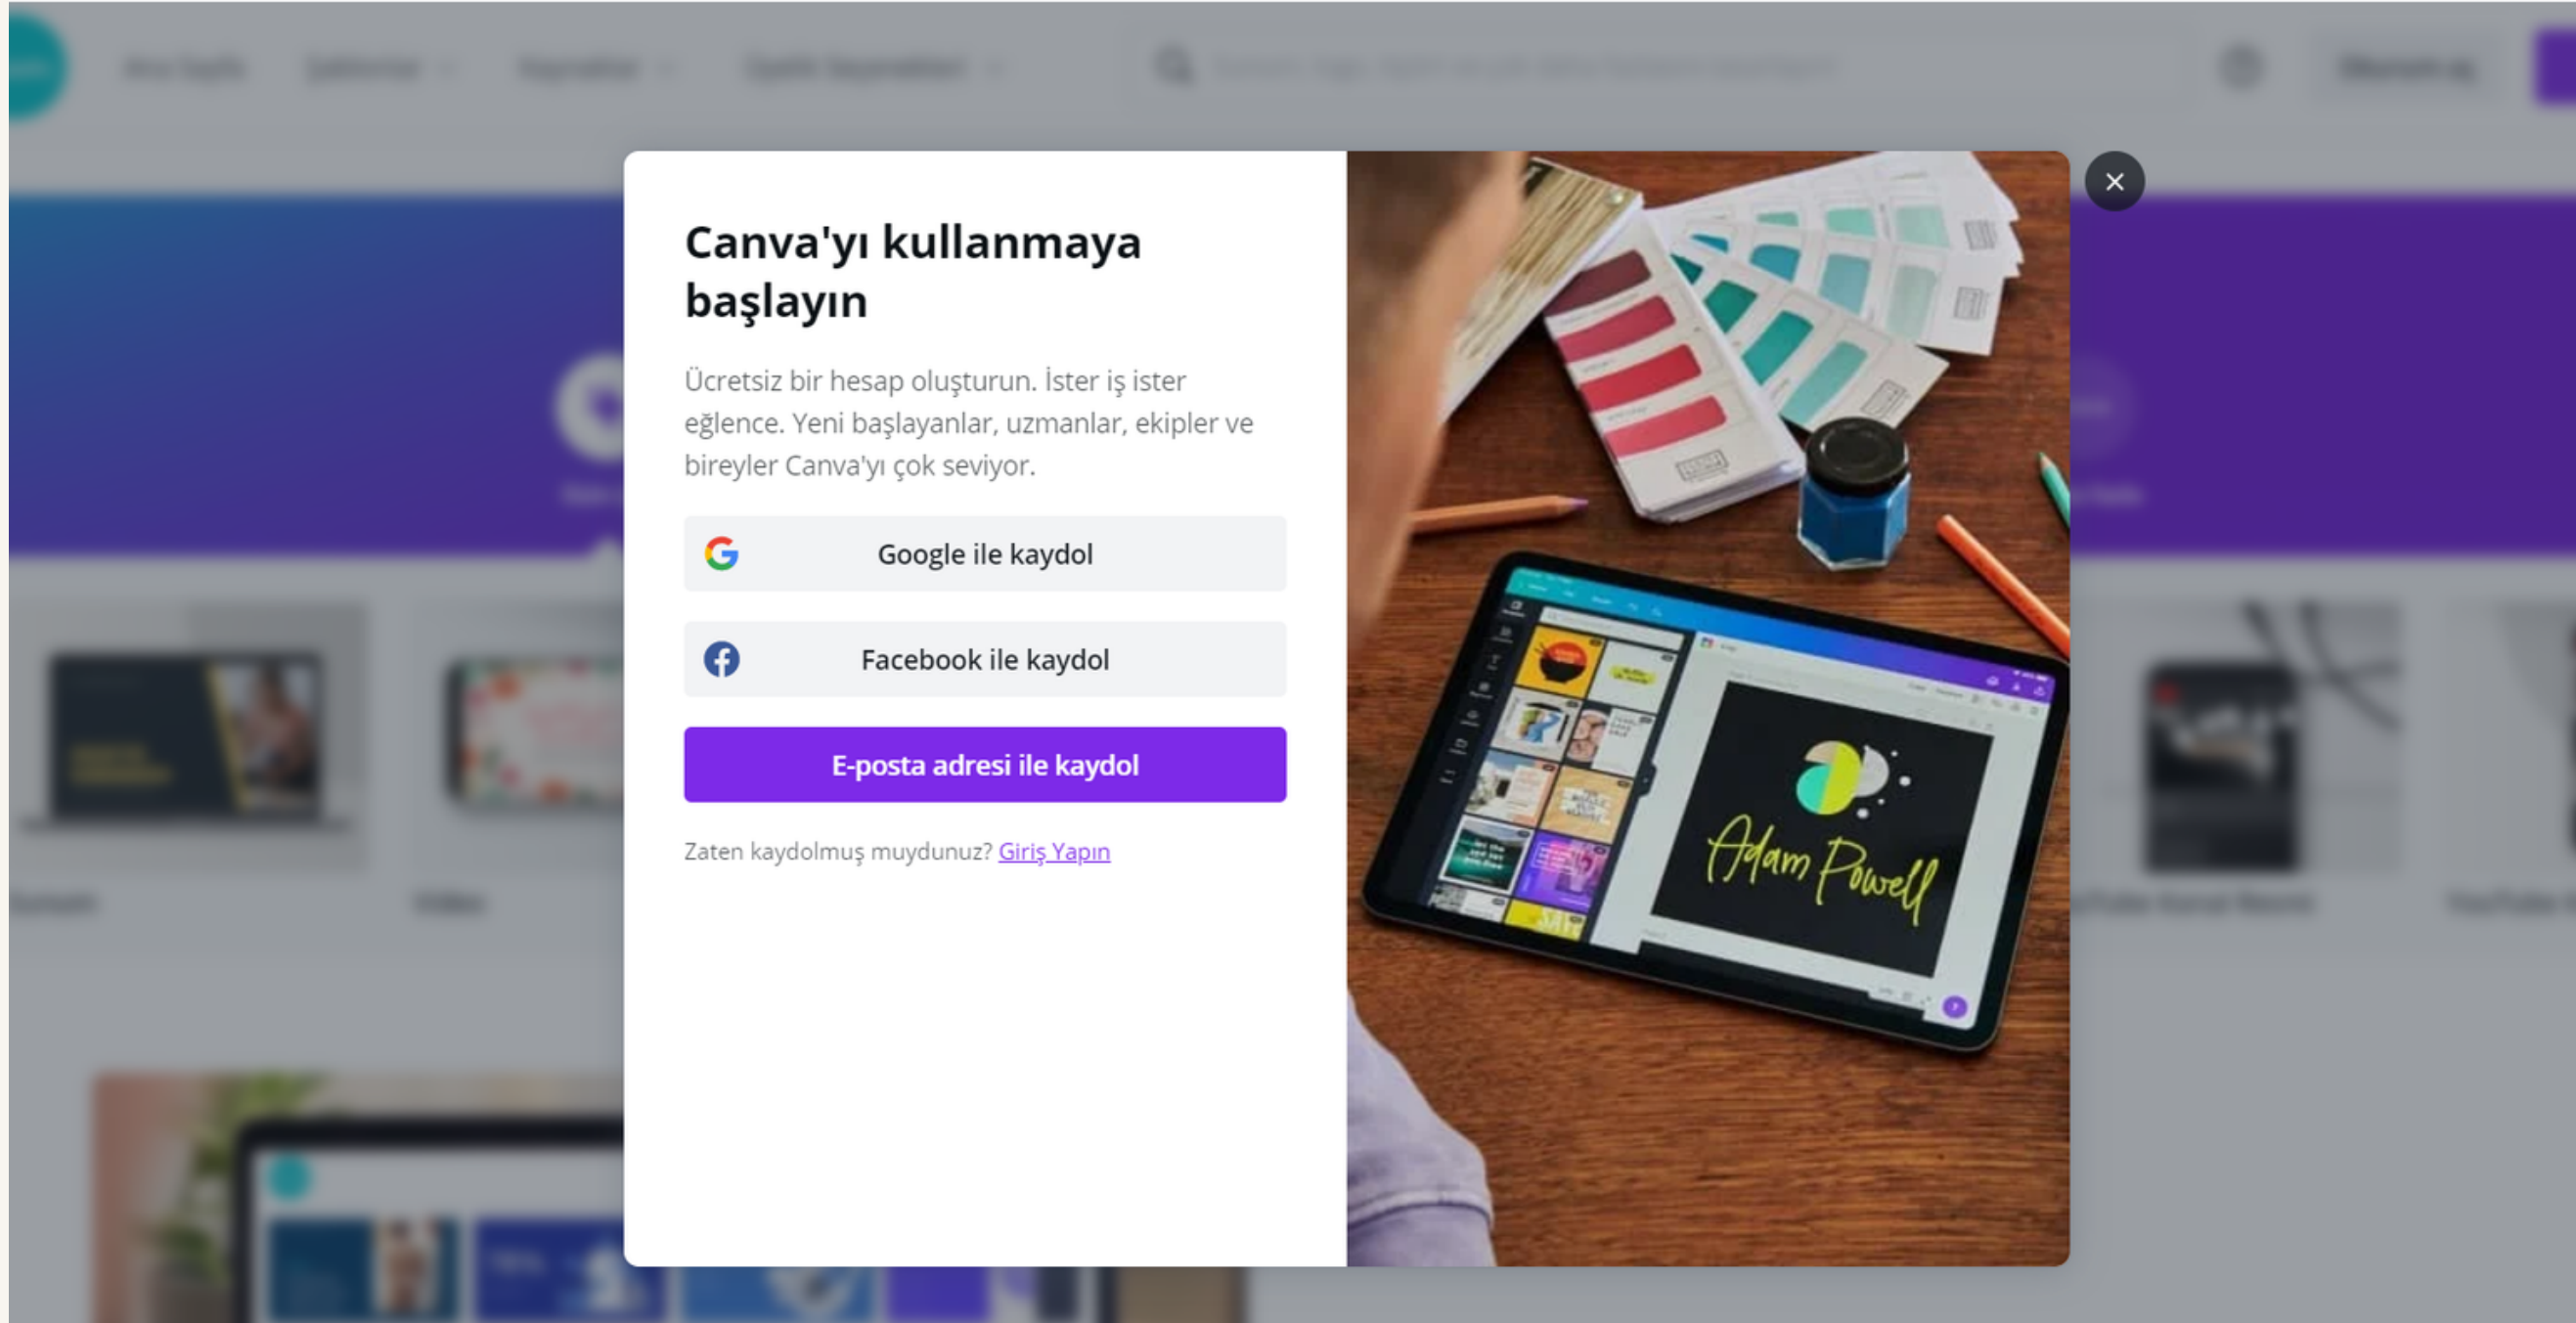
Canva'yı kullanmaya başlayın

Ücretsiz bir hesap oluşturun. İster iş ister eğlence. Yeni başlayanlar, uzmanlar, ekipler ve bireyler Canva'yı çok seviyor.

Google ile kaydol

Facebook ile kaydol

E-posta adresi ile kaydol

Zaten kaydolmuş muydunuz? Giriş Yapın

Adam Powell